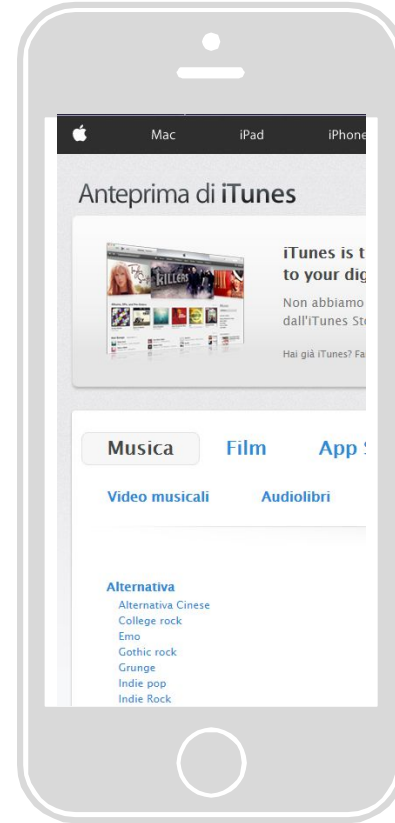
Mac iPad iPhone

Anteprima di iTunes

iTunes is t to your dig

Non abbiamo dall'iTunes St

Hai già iTunes? Fa

Musica Film App

Video musicali Audiolibri

Alternativa
Alternativa Cinese
College rock
Emo
Gothic rock
Grunge
Indie pop
Indie Rock